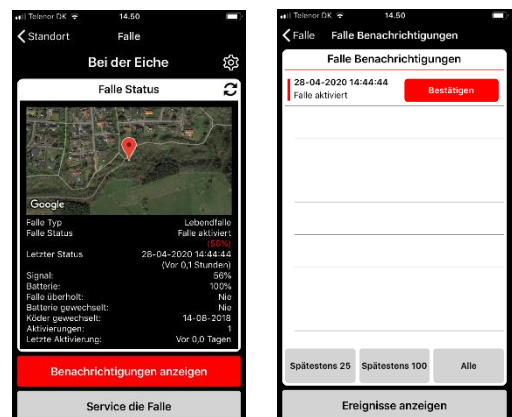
Telenor DK 14.50

Standort Falle

Bei der Eiche

Falle Status

Google

| | |
|---|---|
| Falle Typ | Lebendfalle |
| Falle Status | Falle aktiviert |
| | (56%) |
| Letzter Status | 28-04-2020 14:44:44 |
| | (Vor 0,1 Stunden) |
| Signal: | 56% |
| Batterie: | 100% |
| Falle überholt: | Nie |
| Batterie gewechselt: | Nie |
| Köder gewechselt: | 14-08-2018 |
| Aktivierungen: | 1 |
| Letzte Aktivierung: | Vor 0,0 Tagen |

Benachrichtigungen anzeigen

Service die Falle

Telenor DK 14.50

Falle Falle Benachrichtigungen

Falle Benachrichtigungen

28-04-2020 14:44:44
Falle aktiviert

Bestätigen

Spätestens 25

Spätestens 100

Alle

Ereignisse anzeigen